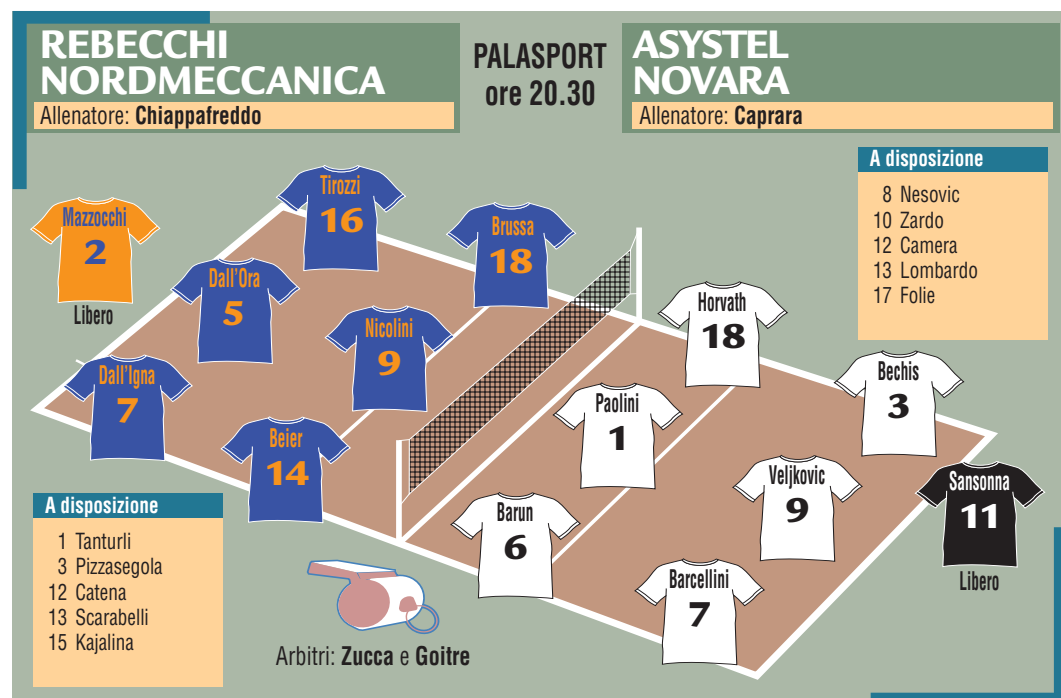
REBECCHI NORDMECCANICA
Allenatore: Chiappafreddo

PALASPORT
ore 20.30

ASYSTEL NOVARA
Allenatore: Caprara

A disposizione
8 Nesovic
10 Zardo
12 Camera
13 Lombardo
17 Folie

Mazzocchi
2
Libero

Tirozzi
16

Brussa
18

Dall'Ora
5

Nicolini
9

Dall'Igna
7

Beier
14

Horvath
18

Bechis
3

Paolini
1

Veljkovic
9

Sansonna
11
Libero

Barun
6

Barcellini
7

A disposizione
1 Tanturli
3 Pizzasegola
12 Catena
13 Scarabelli
15 Kajalina

Arbitri: Zucca e Goitre